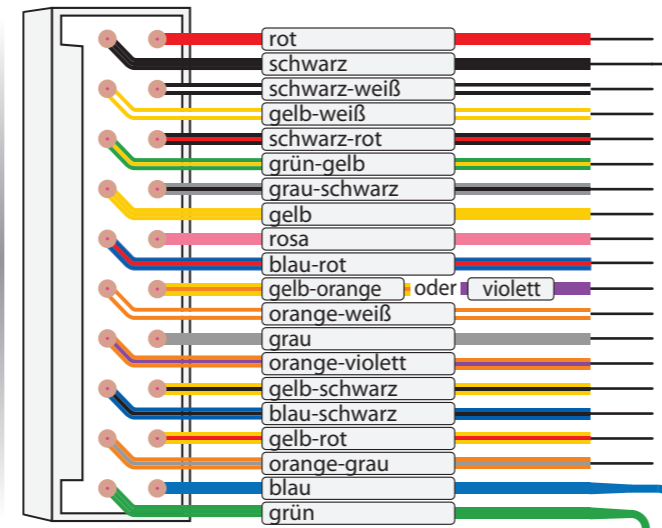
rot
schwarz
schwarz-weiß
gelb-weiß
schwarz-rot
grün-gelb
grau-schwarz
gelb
rosa
blau-rot
gelb-orange oder violett
orange-weiß
grau
orange-violett
gelb-schwarz
blau-schwarz
gelb-rot
orange-grau
blau
grün